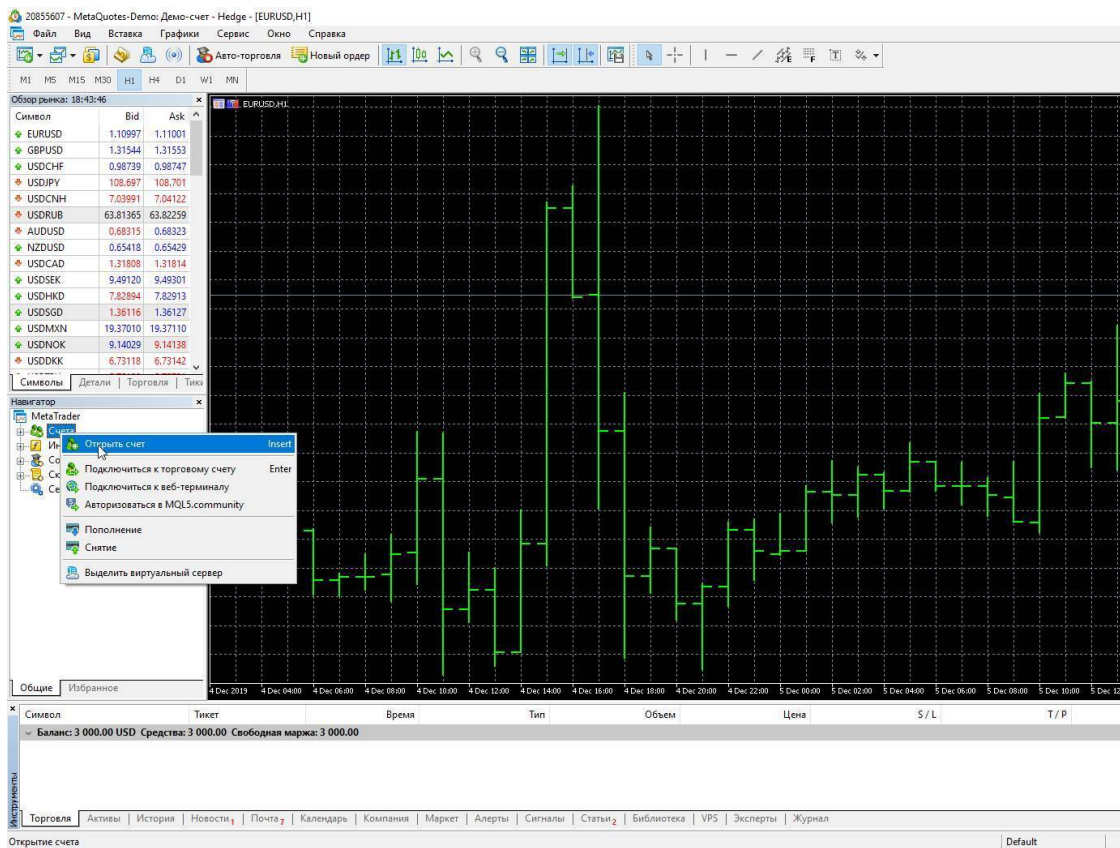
20855607 - MetaQuotes-Demo: Демо-счет - Hedge - [EURUSD,H1]

Файл Вид Вставка Графики Сервис Окно Справка

Авто-торговля Новый ордер

M1 M5 M15 M30 H1 H4 D1 W1 MN

Обзор рынка: 18:43:46

| Символ | Bid | Ask |
|---|---|---|
| EURUSD | 1.10997 | 1.11001 |
| GBPUSD | 1.31544 | 1.31553 |
| USDCHF | 0.98739 | 0.98747 |
| USDJPY | 108.697 | 108.701 |
| USDCNH | 7.03991 | 7.04122 |
| USDRUB | 63.81365 | 63.82259 |
| AUDUSD | 0.68315 | 0.68323 |
| NZDUSD | 0.65418 | 0.65429 |
| USDCAD | 1.31808 | 1.31814 |
| USDSEK | 9.49120 | 9.49301 |
| USDHKD | 7.82894 | 7.82913 |
| USDSGD | 1.36116 | 1.36127 |
| USDMXN | 19.37010 | 19.37110 |
| USDNOK | 9.14029 | 9.14138 |
| USDDKK | 6.73118 | 6.73142 |

Символы | Детали | Торговля | Тики

Навигатор

MetaTrader
Счета
Ин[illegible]
Со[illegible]
Се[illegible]

Открыть счет Insert
Подключиться к торговому счету Enter
Подключиться к веб-терминалу
Авторизоваться в MQL5.community
Пополнение
Снятие
Выделить виртуальный сервер

Общие Избранное

EURUSD,H1

4 Dec 2019 4 Dec 04:00 4 Dec 06:00 4 Dec 08:00 4 Dec 10:00 4 Dec 12:00 4 Dec 14:00 4 Dec 16:00 4 Dec 18:00 4 Dec 20:00 4 Dec 22:00 5 Dec 00:00 5 Dec 02:00 5 Dec 04:00 5 Dec 06:00 5 Dec 08:00 5 Dec 10:00 5 Dec 12

| Символ | Тикет | Время | Тип | Объем | Цена | S/L | T/P |
|---|---|---|---|---|---|---|---|

Баланс: 3 000.00 USD Средства: 3 000.00 Свободная маржа: 3 000.00

Инструменты

Торговля | Активы | История | Новости 1 | Почта 7 | Календарь | Компания | Маркет | Алерты | Сигналы | Статьи 2 | Библиотека | VPS | Эксперты | Журнал

Открытие счета

Default